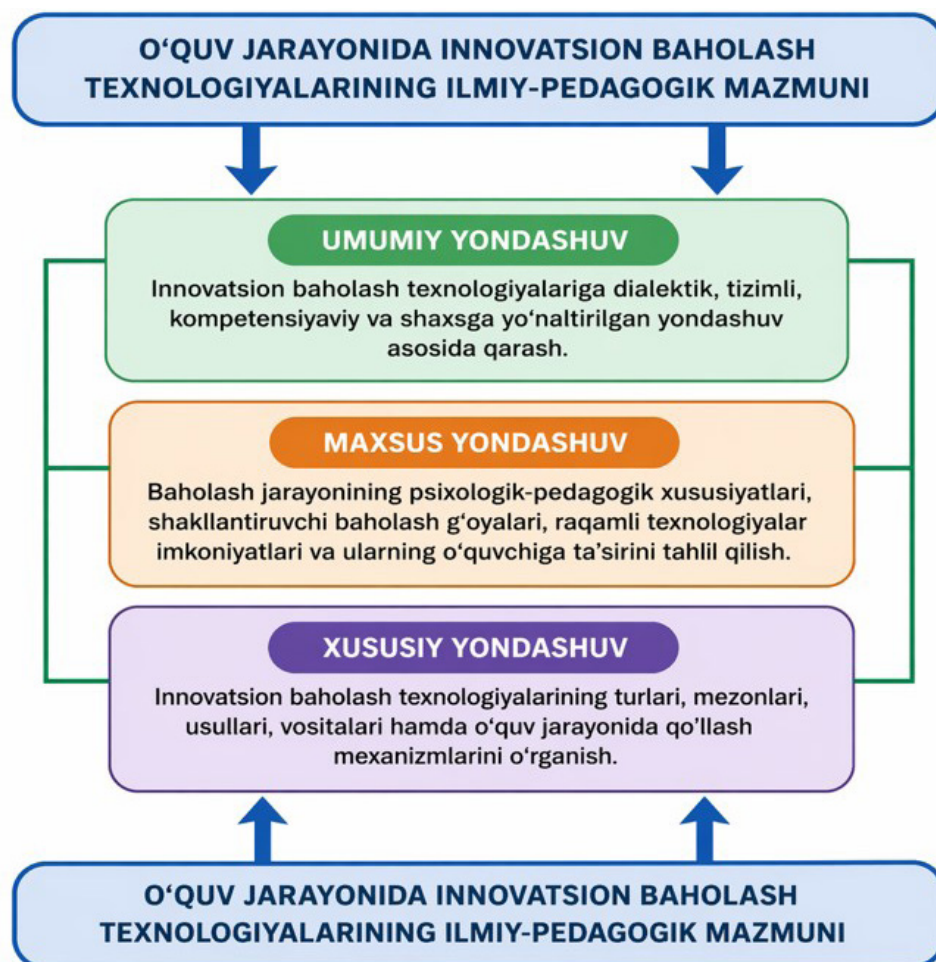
O‘QUV JARAYONIDA INNOVATSION BAHOLASH TEXNOLOGIYALARINING ILMIY-PEDAGOGIK MAZMUNI

UMUMIY YONDASHUV

Innovatsion baholash texnologiyalariga dialektik, tizimli, kompetensiyaviy va shaxsga yo‘naltirilgan yondashuv asosida qarash.

MAXSUS YONDASHUV

Baholash jarayonining psixologik-pedagogik xususiyatlari, shakllantiruvchi baholash g‘oyalari, raqamli texnologiyalar imkoniyatlari va ularning o‘quvchiga ta’sirini tahlil qilish.

XUSUSIY YONDASHUV

Innovatsion baholash texnologiyalarining turlari, mezonlari, usullari, vositalari hamda o‘quv jarayonida qo‘llash mexanizmlarini o‘rganish.

O‘QUV JARAYONIDA INNOVATSION BAHOLASH TEXNOLOGIYALARINING ILMIY-PEDAGOGIK MAZMUNI